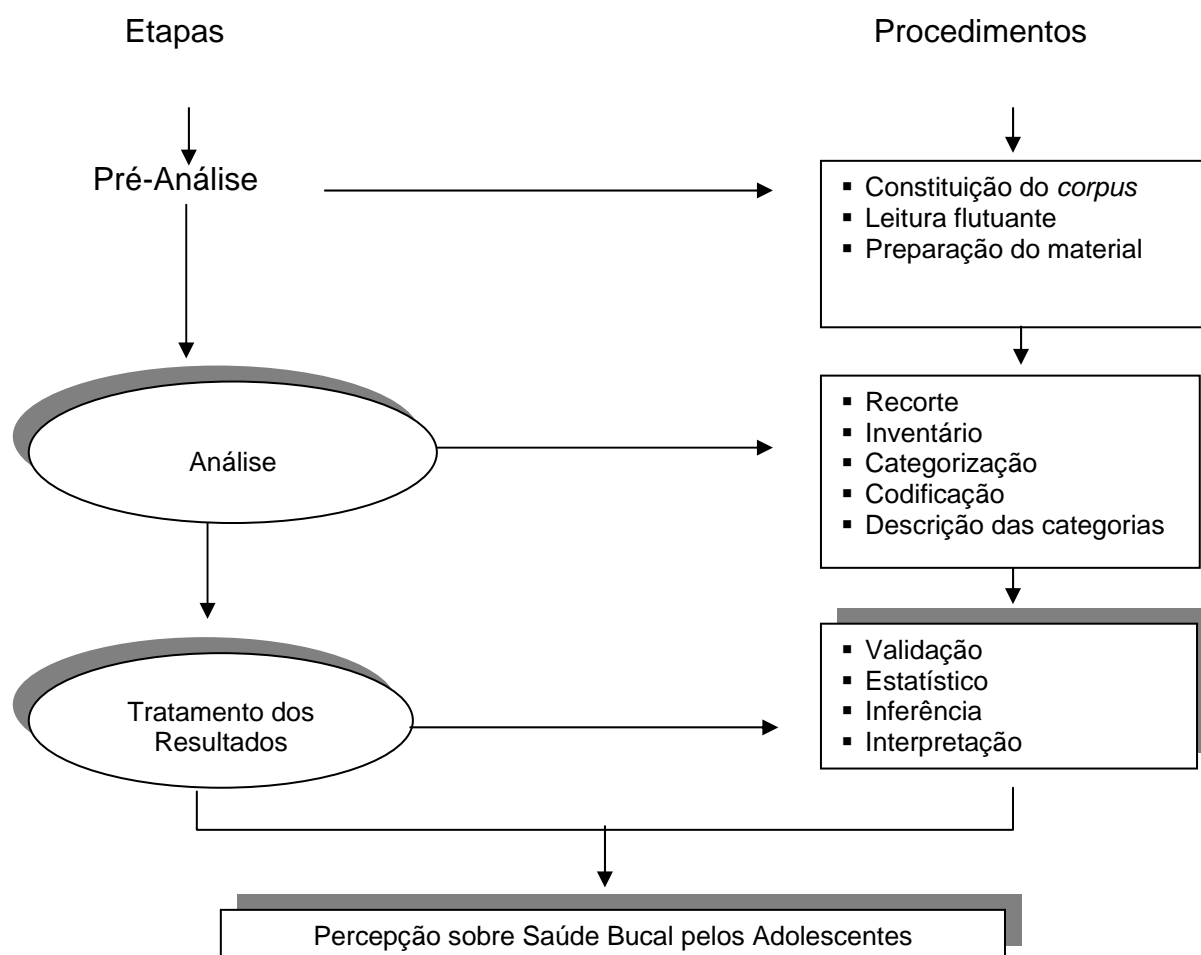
Etapas

Procedimentos

Pré-Análise

▪ Constituição do *corpus*
▪ Leitura flutuante
▪ Preparação do material

Análise

▪ Recorte
▪ Inventário
▪ Categorização
▪ Codificação
▪ Descrição das categorias

Tratamento dos Resultados

▪ Validação
▪ Estatístico
▪ Inferência
▪ Interpretação

Percepção sobre Saúde Bucal pelos Adolescentes